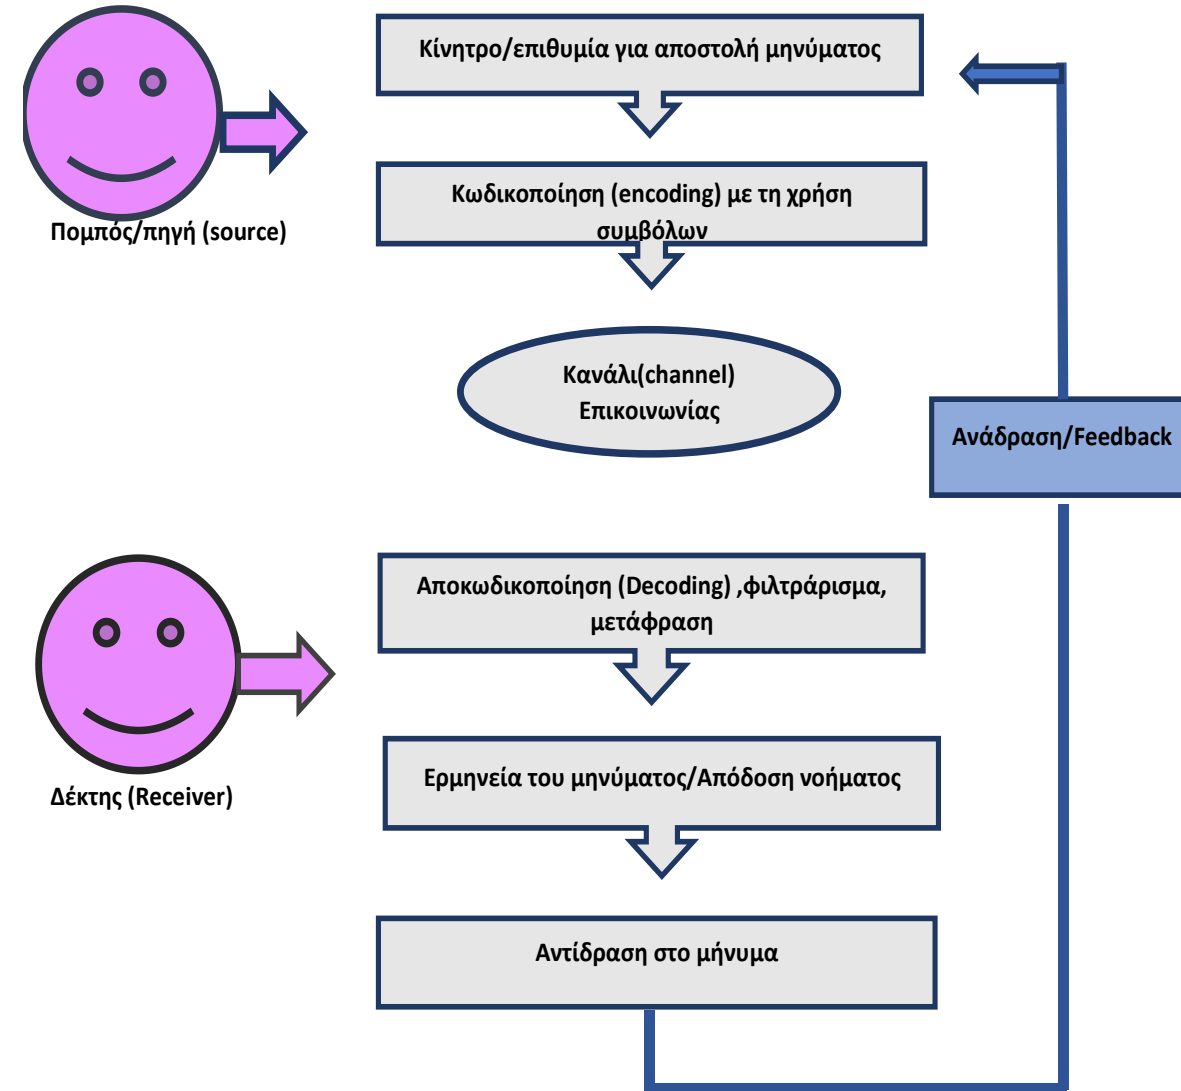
Κίνητρο/επιθυμία για αποστολή μηνύματος

Πομπός/πηγή (source)

Κωδικοποίηση (encoding) με τη χρήση συμβόλων

Κανάλι(channel) Επικοινωνίας

Ανάδραση/Feedback

Αποκωδικοποίηση (Decoding) ,φιλτράρισμα, μετάφραση

Δέκτης (Receiver)

Ερμηνεία του μηνύματος/Απόδοση νοήματος

Αντίδραση στο μήνυμα